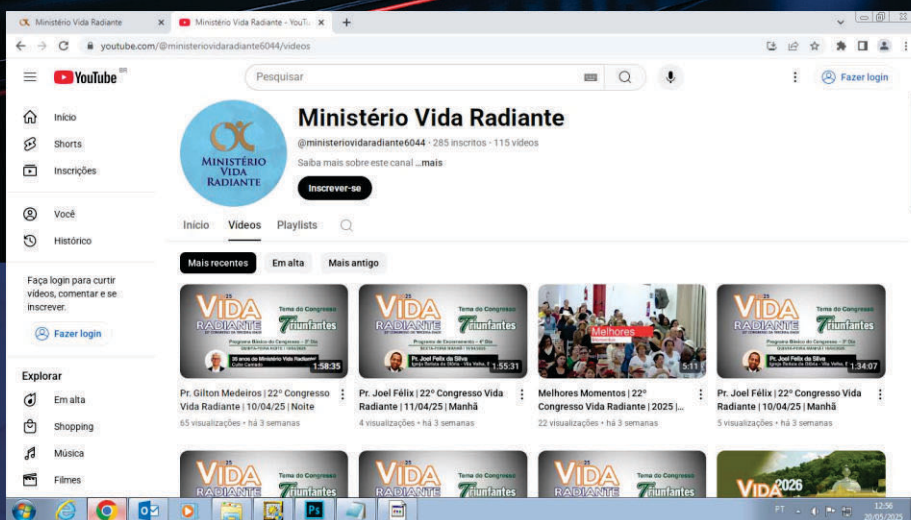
Ministério Vida Radiante
Ministério Vida Radiante - YouTu

youtube.com/@ministeriovidaradiante6044/videos

YouTube BR

Pesquisar

Fazer login

Início
Shorts
Inscrições

Você
Histórico

Faça login para curtir vídeos, comentar e se inscrever.

Fazer login

Explorar
Em alta
Shopping
Música
Filmes

MINISTÉRIO VIDA RADIANTE

Ministério Vida Radiante
@ministeriovidaradiante6044 · 285 inscritos · 115 vídeos
Saiba mais sobre este canal ...mais
Inscrever-se

Início Vídeos Playlists

Mais recentes Em alta Mais antigo

VIDA RADIANTE Tema do Congresso Triunfantes
1:58:35
Pr. Gilton Medeiros | 22º Congresso Vida Radiante | 10/04/25 | Noite
65 visualizações · há 3 semanas

VIDA RADIANTE Tema do Congresso Triunfantes
Pr. Joel Felix da Silva
1:55:31
Pr. Joel Félix | 22º Congresso Vida Radiante | 11/04/25 | Manhã
4 visualizações · há 3 semanas

Melhores Momentos
5:11
Melhores Momentos | 22º Congresso Vida Radiante | 2025 |...
22 visualizações · há 3 semanas

VIDA RADIANTE Tema do Congresso Triunfantes
Pr. Joel Felix da Silva
1:34:07
Pr. Joel Félix | 22º Congresso Vida Radiante | 10/04/25 | Manhã
5 visualizações · há 3 semanas

VIDA RADIANTE Tema do Congresso Triunfantes

VIDA RADIANTE Tema do Congresso Triunfantes

VIDA RADIANTE Tema do Congresso Triunfantes

VIDA 2026

PT 12:56 20/05/2025